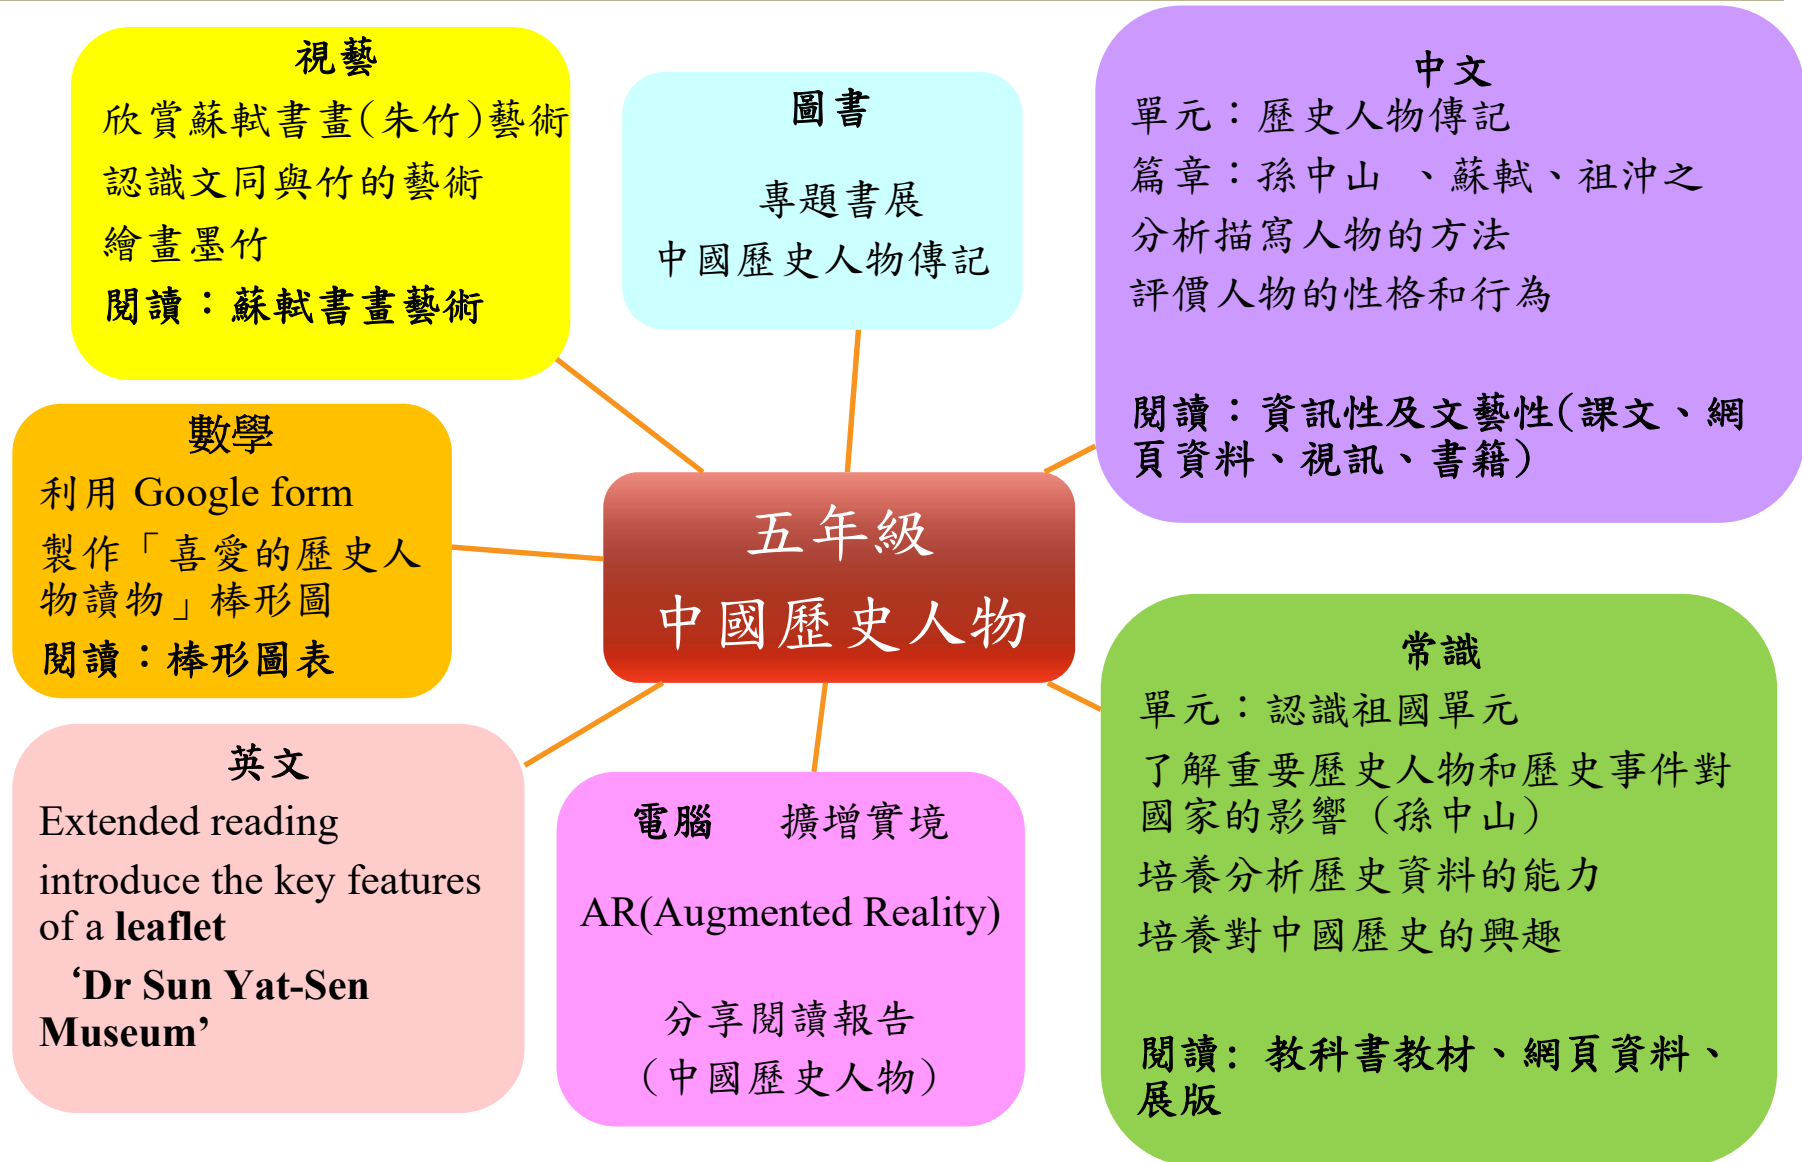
視藝
欣賞蘇軾書畫(朱竹)藝術
認識文同與竹的藝術
繪畫墨竹
閱讀：蘇軾書畫藝術

圖書
專題書展
中國歷史人物傳記

中文
單元：歷史人物傳記
篇章：孫中山 、蘇軾、祖沖之
分析描寫人物的方法
評價人物的性格和行為

閱讀：資訊性及文藝性(課文、網頁資料、視訊、書籍)

數學
利用 Google form
製作「喜愛的歷史人物讀物」棒形圖
閱讀：棒形圖表

五年級
中國歷史人物

常識
單元：認識祖國單元
了解重要歷史人物和歷史事件對國家的影響（孫中山）
培養分析歷史資料的能力
培養對中國歷史的興趣

閱讀：教科書教材、網頁資料、展版

英文
Extended reading
introduce the key features of a **leaflet**
**'Dr Sun Yat-Sen Museum'**

電腦 擴增實境
AR(Augmented Reality)

分享閱讀報告
(中國歷史人物)